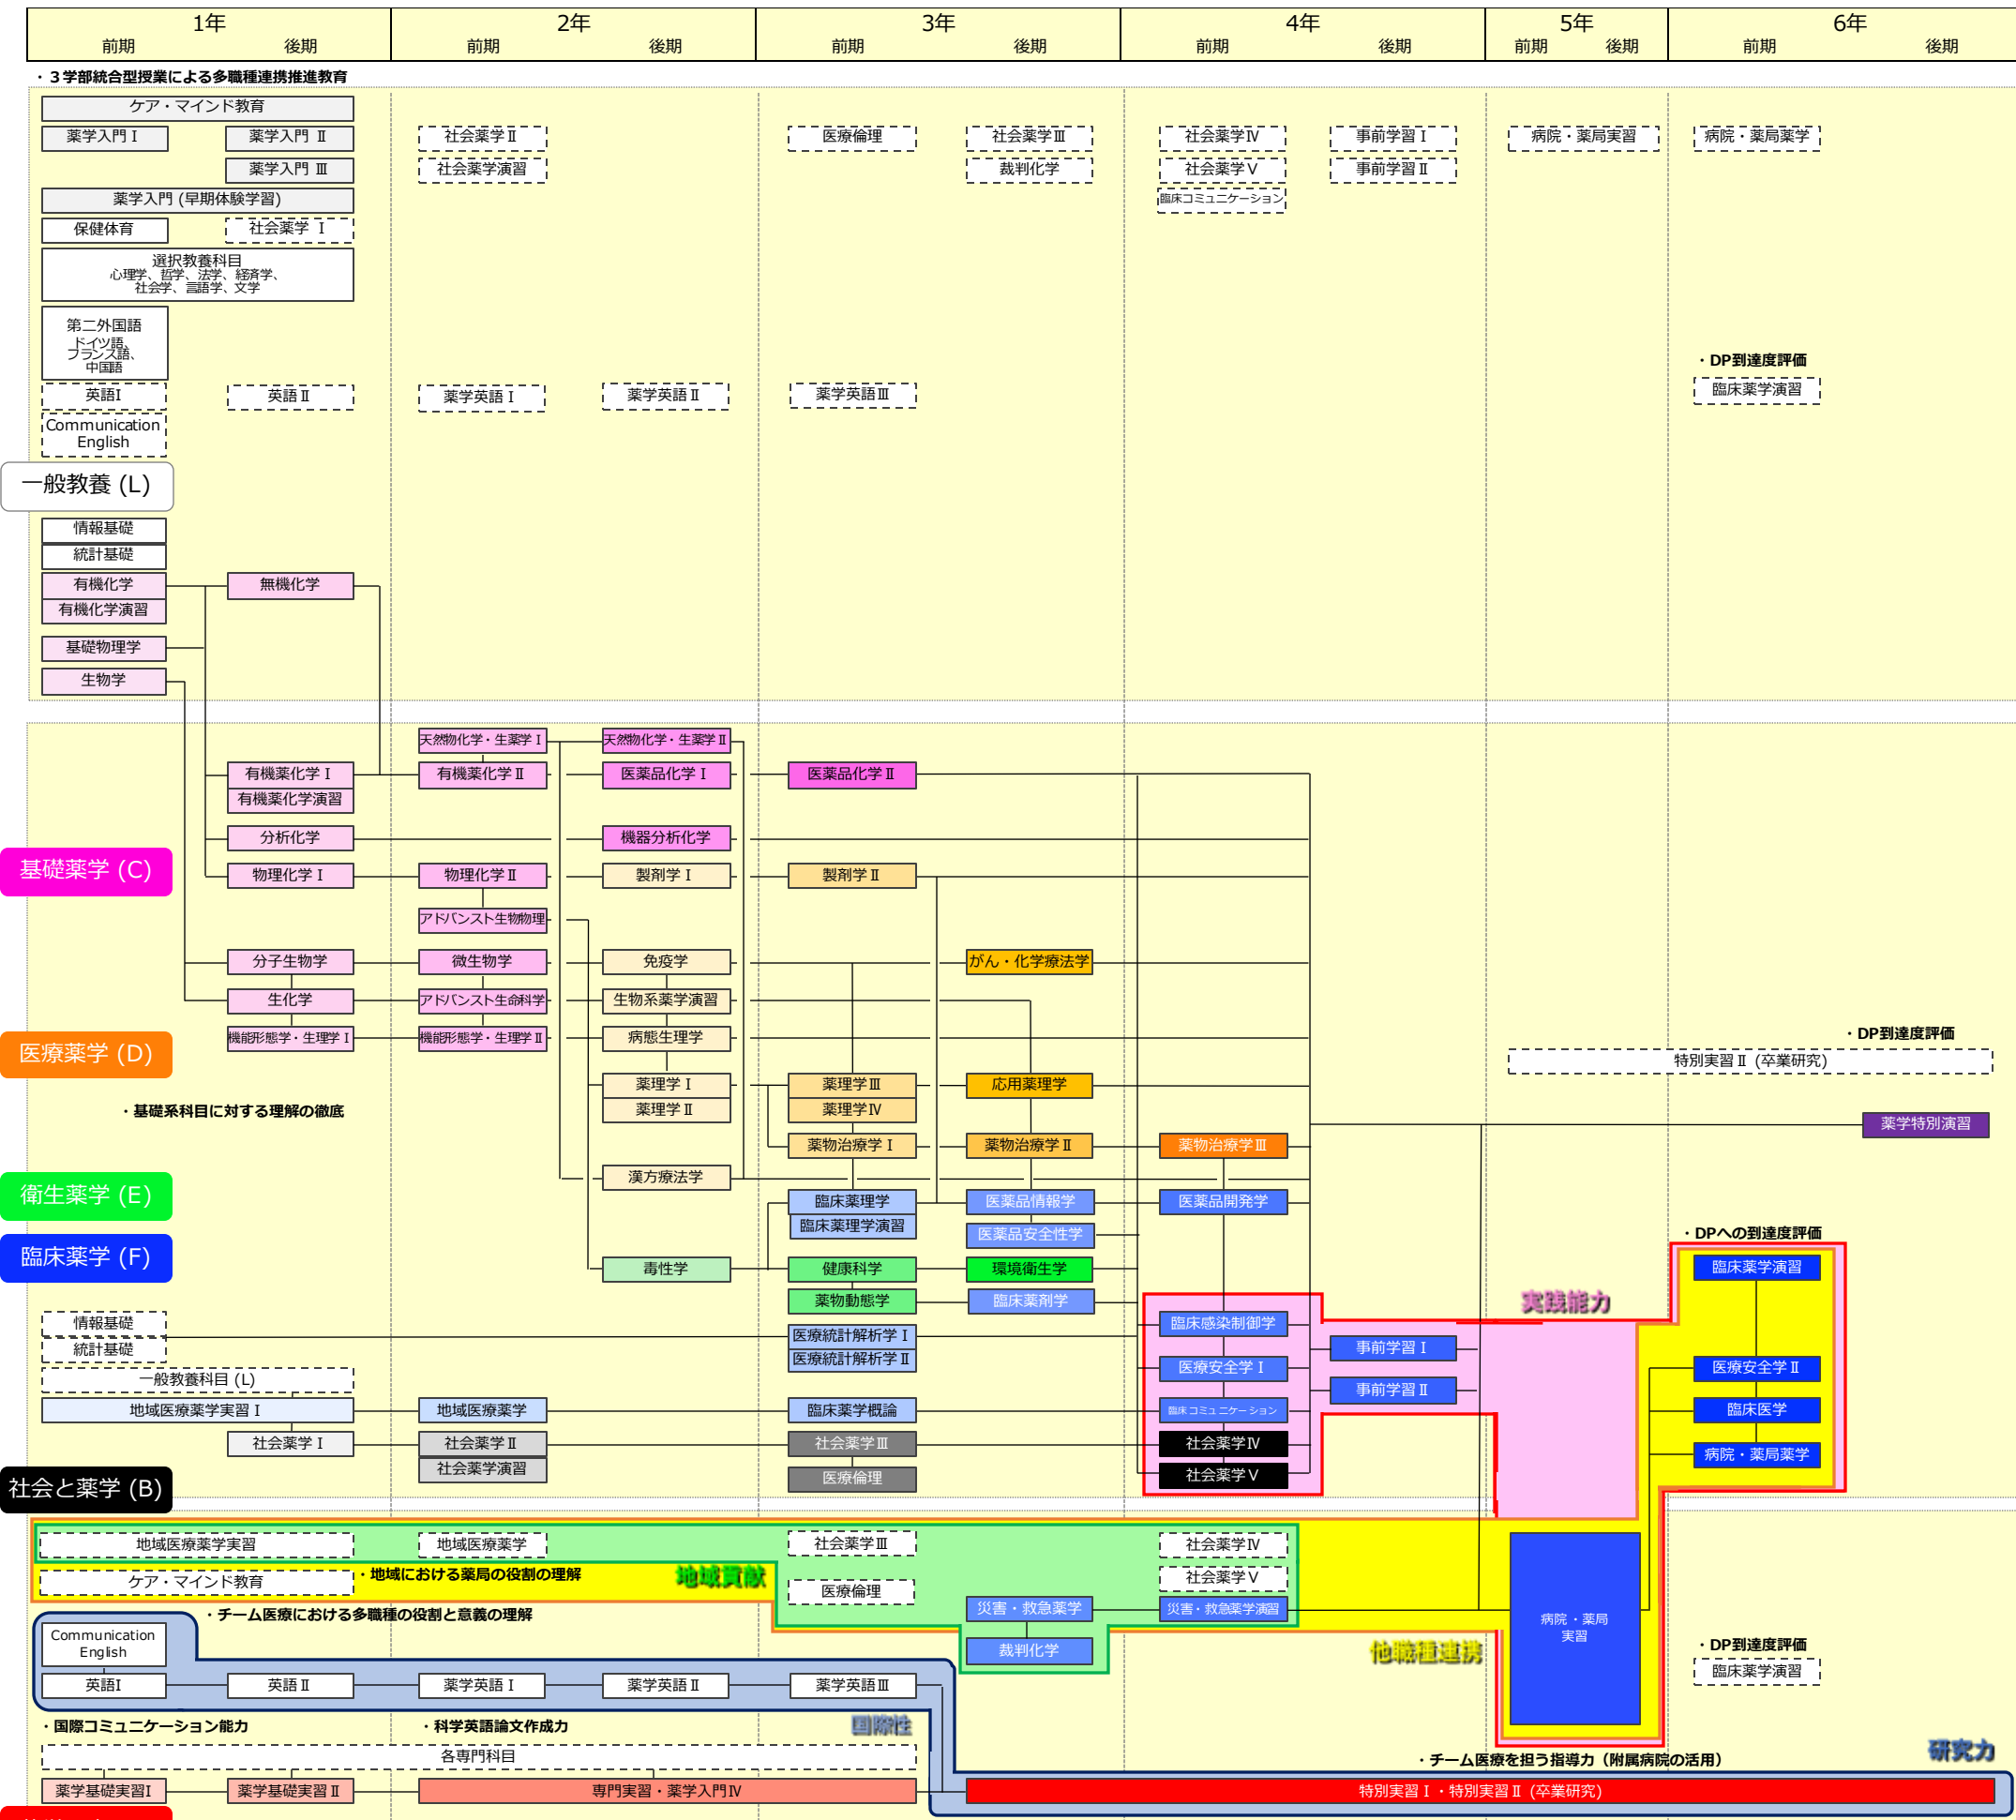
| 1年 | | 2年 | | 3年 | | 4年 | | 5年 | | 6年 | |
|---|---|---|---|---|---|---|---|---|---|---|---|
| 前期 | 後期 | 前期 | 後期 | 前期 | 後期 | 前期 | 後期 | 前期 | 後期 | 前期 | 後期 |

・３学部統合型授業による多職種連携推進教育

ケア・マインド教育
薬学入門Ⅰ
薬学入門 Ⅱ
薬学入門 Ⅲ
薬学入門（早期体験学習）
保健体育
社会薬学 Ⅰ
選択教養科目 心理学、哲学、法学、経済学、社会学、言語学、文学
第二外国語 ドイツ語、フランス語、中国語
英語Ⅰ
英語Ⅱ
Communication English
社会薬学Ⅱ
社会薬学演習
薬学英語Ⅰ
薬学英語Ⅱ
医療倫理
薬学英語Ⅲ
社会薬学Ⅲ
裁判化学
社会薬学Ⅳ
社会薬学Ⅴ
臨床コミュニケーション
事前学習Ⅰ
事前学習Ⅱ
病院・薬局実習
病院・薬局薬学
・DP到達度評価
臨床薬学演習

一般教養（L）

情報基礎
統計基礎
有機化学
有機化学演習
無機化学
基礎物理学
生物学

天然物化学・生薬学Ⅰ
天然物化学・生薬学Ⅱ
有機薬化学Ⅰ
有機薬化学演習
有機化学Ⅱ
医薬品化学Ⅰ
医薬品化学Ⅱ
分析化学
機器分析化学
物理化学Ⅰ
物理化学Ⅱ
製剤学Ⅰ
製剤学Ⅱ
アドバンスト生物物理
分子生物学
微生物学
免疫学
がん・化学療法学
生化学
アドバンスト生命科学
生物系薬学演習
機能形態学・生理学Ⅰ
機能形態学・生理学Ⅱ
病態生理学

基礎薬学（C）
医療薬学（D）

・DP到達度評価
特別実習Ⅱ（卒業研究）
薬理学Ⅰ
薬理学Ⅱ
薬理学Ⅲ
薬理学Ⅳ
応用薬理学
・基礎系科目に対する理解の徹底
薬物治療学Ⅰ
薬物治療学Ⅱ
薬物治療学Ⅲ
薬学特別演習
漢方療法学
臨床薬理学
臨床薬理学演習
医薬品情報学
医薬品開発学
医薬品安全性学

衛生薬学（E）
臨床薬学（F）

・DPへの到達度評価
臨床薬学演習
毒性学
健康科学
環境衛生学
薬物動態学
臨床薬剤学
実践能力
臨床感染制御学
情報基礎
統計基礎
医療統計解析学Ⅰ
医療統計解析学Ⅱ
事前学習Ⅰ
医療安全学Ⅰ
医療安全学Ⅱ
一般教養科目（L）
事前学習Ⅱ
地域医療薬学実習Ⅰ
地域医療薬学
臨床薬学概論
臨床コミュニケーション
臨床医学
社会薬学Ⅰ
社会薬学Ⅱ
社会薬学演習
社会薬学Ⅲ
社会薬学Ⅳ
病院・薬局薬学
医療倫理
社会薬学Ⅴ

社会と薬学（B）

地域医療薬学実習
地域医療薬学
社会薬学Ⅲ
社会薬学Ⅳ
ケア・マインド教育
・地域における薬局の役割の理解
地域貢献
医療倫理
社会薬学Ⅴ
・チーム医療における多職種の役割と意義の理解
災害・救急薬学
災害・救急薬学演習
病院・薬局実習
Communication English
裁判化学
他職種連携
・DP到達度評価
臨床薬学演習
英語Ⅰ
英語Ⅱ
薬学英語Ⅰ
薬学英語Ⅱ
薬学英語Ⅲ
・国際コミュニケーション能力
・科学英語論文作成力
国際性
研究力
各専門科目
・チーム医療を担う指導力（附属病院の活用）
薬学基礎実習Ⅰ
薬学基礎実習Ⅱ
専門実習・薬学入門Ⅳ
特別実習Ⅰ・特別実習Ⅱ（卒業研究）